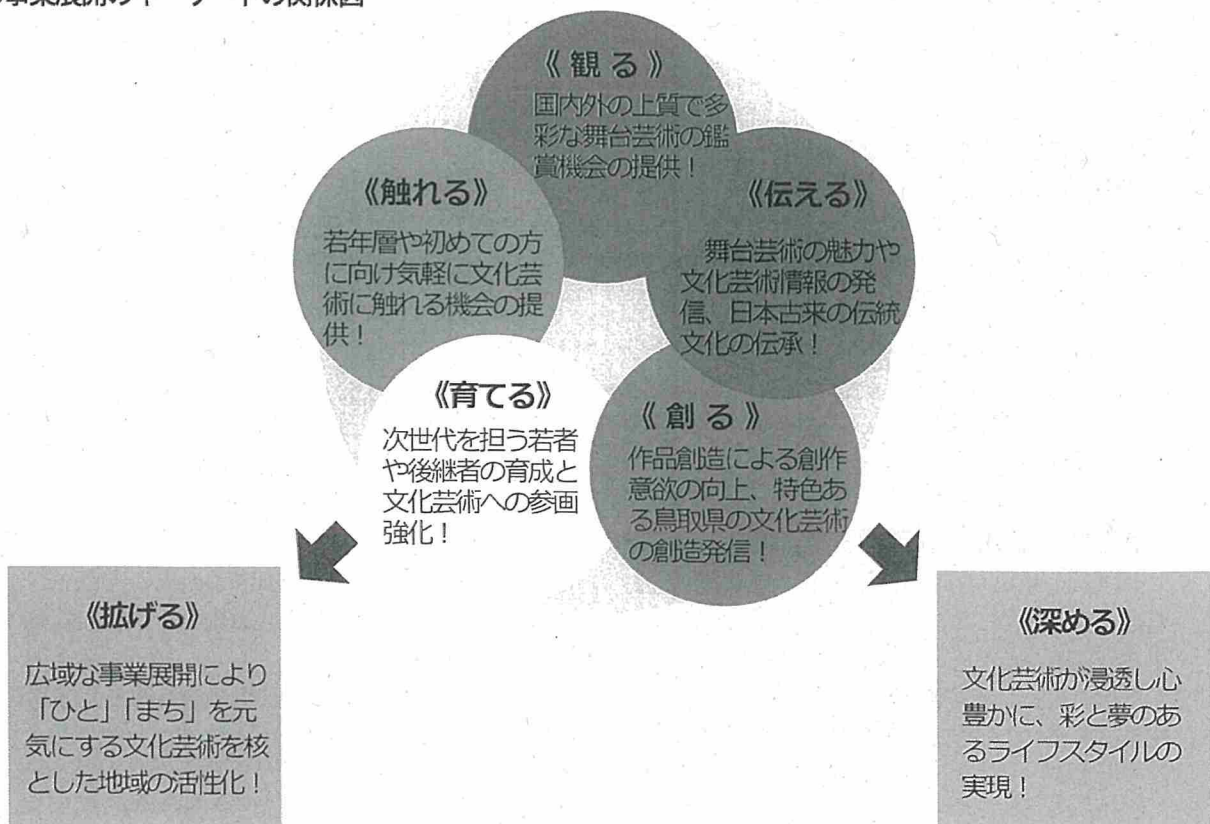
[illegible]事業展開のキーワードの関係図

《観る》
国内外の上質で多彩な舞台芸術の鑑賞機会の提供！

《触れる》
若年層や初めての方に向け気軽に文化芸術に触れる機会の提供！

《伝える》
舞台芸術の魅力や文化芸術情報の発信、日本古来の伝統文化の伝承！

《育てる》
次世代を担う若者や後継者の育成と文化芸術への参画強化！

《創る》
作品創造による創作意欲の向上、特色ある鳥取県の文化芸術の創造発信！

《拡げる》
広域な事業展開により「ひと」「まち」を元気にする文化芸術を核とした地域の活性化！

《深める》
文化芸術が浸透し心豊かに、彩と夢のあるライフスタイルの実現！